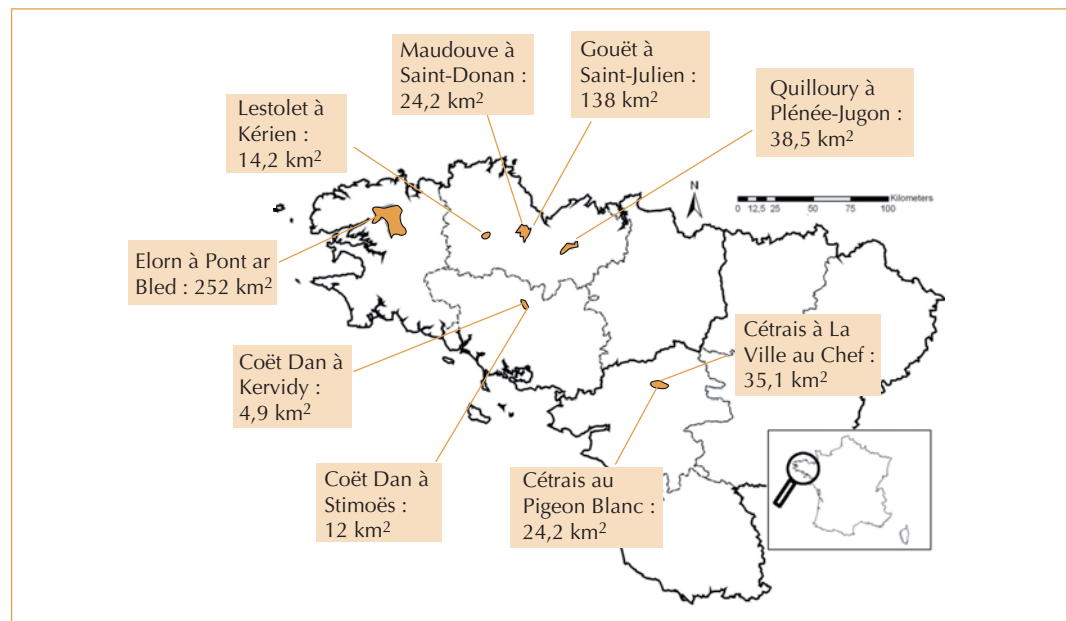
Maudouve à Saint-Donan : 24,2 km$^2$

Gouët à Saint-Julien : 138 km$^2$

Quilloury à Plénée-Jugon : 38,5 km$^2$

Lestolet à Kérien : 14,2 km$^2$

N

0 12,5 25 50 75 100 Kilometers

Elorn à Pont ar Bled : 252 km$^2$

Cétrais à La Ville au Chef : 35,1 km$^2$

Coët Dan à Kervidy : 4,9 km$^2$

Coët Dan à Stimoës : 12 km$^2$

Cétrais au Pigeon Blanc : 24,2 km$^2$